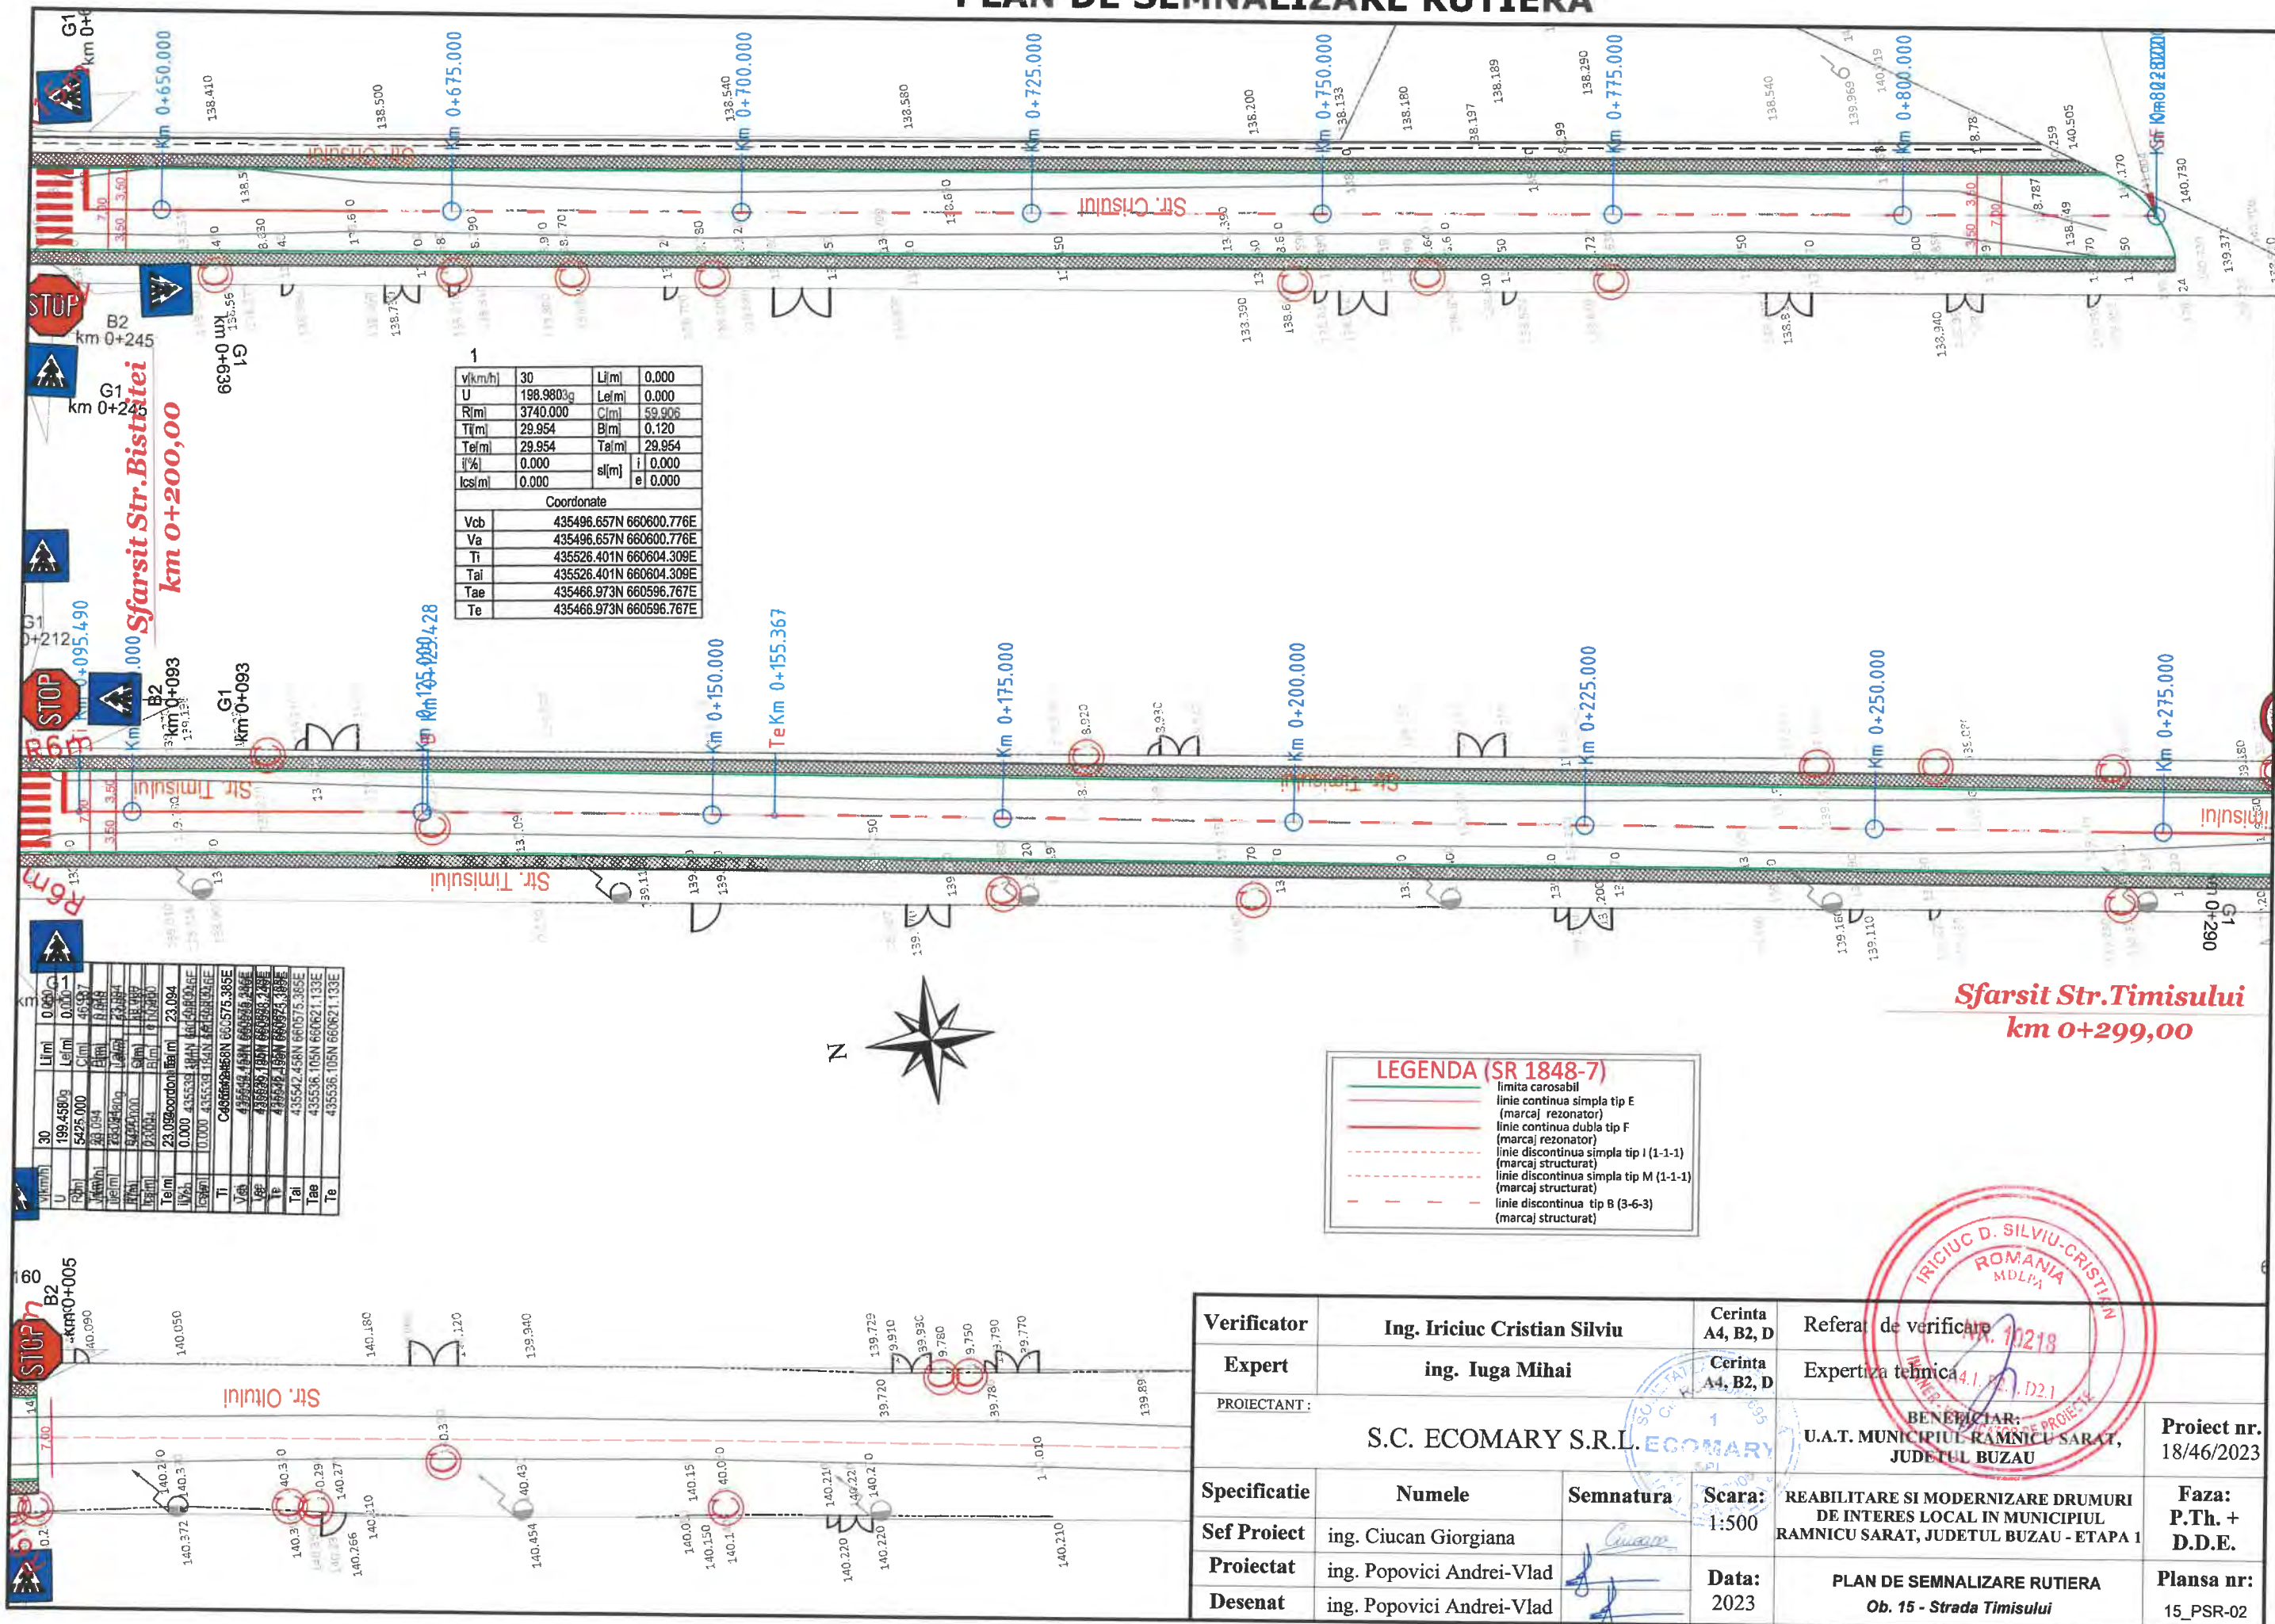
PLAN DE SEMNALIZARE RUTIERA

Km 0+650.000
Km 0+675.000
Km 0+700.000
Km 0+725.000
Km 0+750.000
Km 0+775.000
Km 0+800.000

Str. Crisului

STOP
B2
km 0+245
G1
km 0+245
G1
km 0+639

Sfarsit Str.Bistritei
km 0+200,00

1
| v[km/h] | 30 | L[m] | 0.000 |
|---|---|---|---|
| U | 198.9803g | Le[m] | 0.000 |
| R[m] | 3740.000 | C[m] | 59.906 |
| T[m] | 29.954 | B[m] | 0.120 |
| Te[m] | 29.954 | Ta[m] | 29.954 |
| i[%] | 0.000 | s[m] i | 0.000 |
| Ics[m] | 0.000 | e | 0.000 |

Coordonate
| Vcb | 435496.657N 660600.776E |
|---|---|
| Va | 435496.657N 660600.776E |
| Ti | 435526.401N 660604.309E |
| Tai | 435526.401N 660604.309E |
| Tae | 435466.973N 660596.767E |
| Te | 435466.973N 660596.767E |

G1
0+212
Km 0+095.490
STOP
B2
km 0+093
G1
km 0+093
Km 0+125.000
Km 0+129.428
Km 0+150.000
Te Km 0+155.367
Km 0+175.000
Km 0+200.000
Km 0+225.000
Km 0+250.000
Km 0+275.000

Str. Timisului
Str. Timisului
Str. Timisului

G1
km 0+290

Sfarsit Str.Timisului
km 0+299,00

N

LEGENDA (SR 1848-7)
limita carosabil
linie continua simpla tip E (marcaj rezonator)
linie continua dubla tip F (marcaj rezonator)
linie discontinua simpla tip I (1-1-1) (marcaj structurat)
linie discontinua simpla tip M (1-1-1) (marcaj structurat)
linie discontinua tip B (3-6-3) (marcaj structurat)

G1
km 0+000
B2
km 0+005
STOP
Str. Oltului

IRICIUC D. SILVIU-CRISTIAN
ROMANIA
MDLPA

| Verificator | Ing. Iriciuc Cristian Silviu | Cerinta A4, B2, D | Referat de verificare | |
|---|---|---|---|---|
| Expert | ing. Iuga Mihai | Cerinta A4, B2, D | Expertiza tehnica | |
| PROIECTANT: S.C. ECOMARY S.R.L. | | | BENEFICIAR: U.A.T. MUNICIPIUL RAMNICU SARAT, JUDETUL BUZAU | Proiect nr. 18/46/2023 |
| Specificatie | Numele | Semnatura | Scara: 1:500 | REABILITARE SI MODERNIZARE DRUMURI DE INTERES LOCAL IN MUNICIPIUL RAMNICU SARAT, JUDETUL BUZAU - ETAPA 1 | Faza: P.Th. + D.D.E. |
| Sef Proiect | ing. Ciucan Giorgiana | | | | |
| Proiectat | ing. Popovici Andrei-Vlad | | Data: 2023 | PLAN DE SEMNALIZARE RUTIERA Ob. 15 - Strada Timisului | Plansa nr: 15_PSR-02 |
| Desenat | ing. Popovici Andrei-Vlad | | | | |